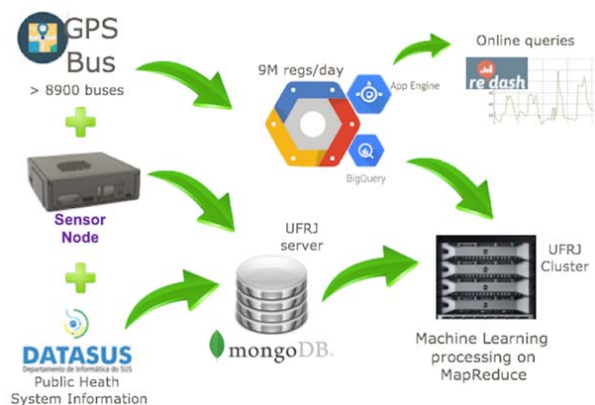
GPS Bus
> 8900 buses

Sensor Node

DATASUS
Departamento de Informática do SUS
Public Heath System Information

9M regs/day
App Engine
BigQuery

Online queries
re dash

UFRJ server

mongoDB.

UFRJ Cluster

Machine Learning processing on MapReduce